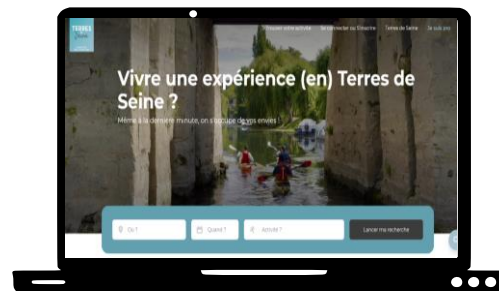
TERRES de Seine

Trouver votre activité   Se connecter ou S'inscrire   Terres de Seine   Je suis pro

Vivre une expérience (en) Terres de Seine ?

Même à la dernière minute, on s'occupe de vos envies !

Où ?   Quand ?   Activité ?   Lancer ma recherche